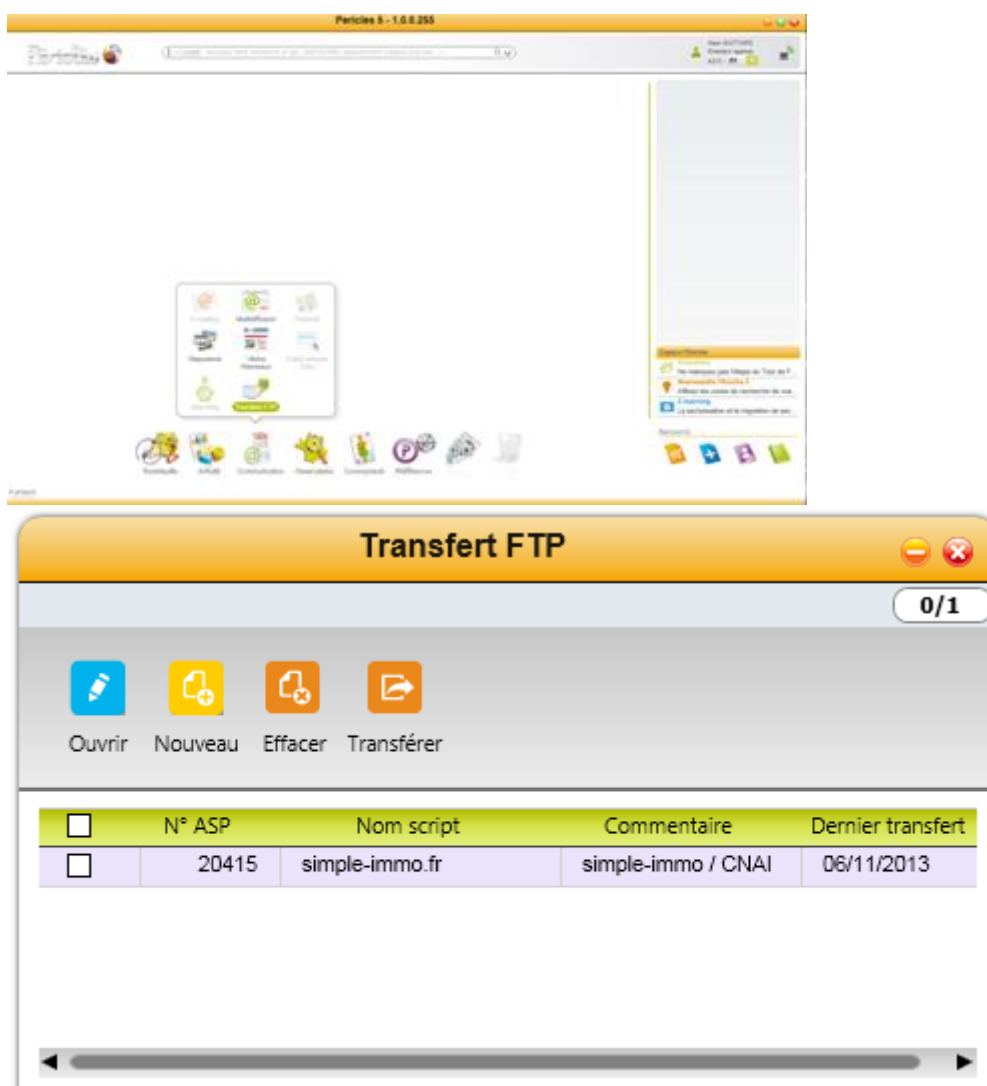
Pericles 5 - 1.0.0.255

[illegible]

Multidiffusion

Transfert FTP

Portefeuille Activité Communication Generateurs Comptabilité Préférences

Transfert FTP

0/1

Ouvrir Nouveau Effacer Transférer

| | N° ASP | Nom script | Commentaire | Dernier transfert |
|---|---|---|---|---|
| | 20415 | simple-immo.fr | simple-immo / CNAI | 06/11/2013 |